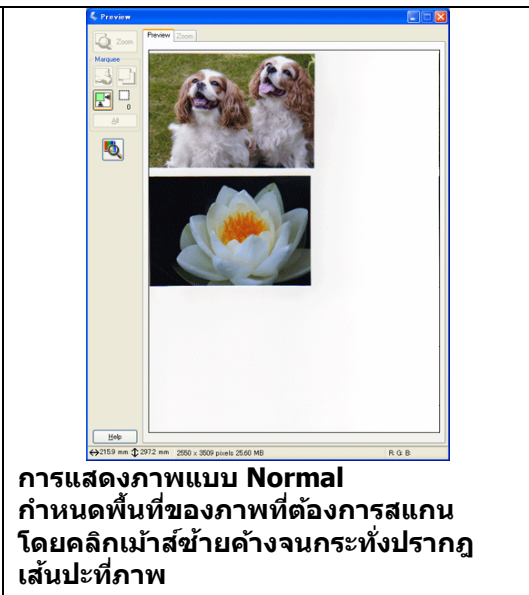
Preview

Zoom

Marquee

0

All

Preview Zoom

Help

215.9 mm 297.2 mm 2550 x 3509 pixels 25.60 MB

R: G: B:

การแสดงภาพแบบ Normal
กำหนดพื้นที่ของภาพที่ต้องการสแกน โดยคลิกเม้าส์ซ้ายค้างจนกระทั่งปรากฏเส้นปะที่ภาพ